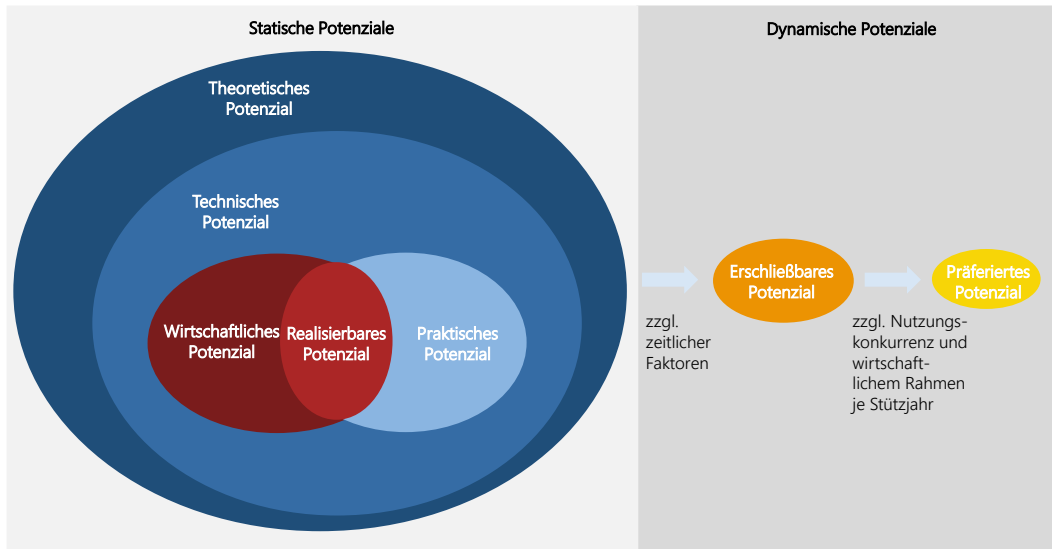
Statische Potenziale

Theoretisches Potenzial

Technisches Potenzial

Wirtschaftliches Potenzial

Realisierbares Potenzial

Praktisches Potenzial

Dynamische Potenziale

Erschließbares Potenzial

Präferiertes Potenzial

zzgl. zeitlicher Faktoren

zzgl. Nutzungskonkurrenz und wirtschaftlichem Rahmen je Stützjahr